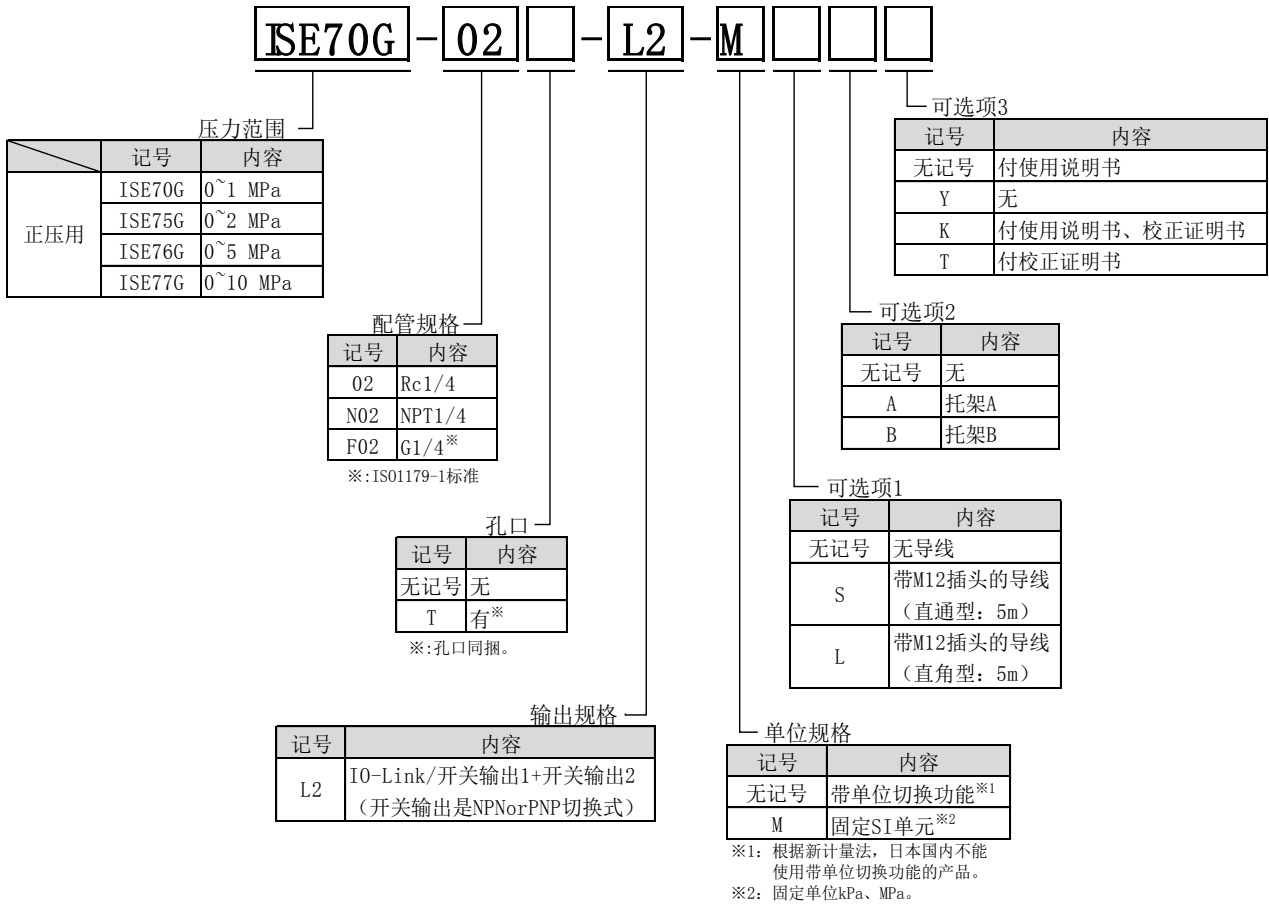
ISE70G - 02 [ ] - L2 - M [ ] [ ] [ ]

压力范围

| | 记号 | 内容 |
|---|---|---|
| 正压用 | ISE70G | 0~1 MPa |
| | ISE75G | 0~2 MPa |
| | ISE76G | 0~5 MPa |
| | ISE77G | 0~10 MPa |

配管规格

| 记号 | 内容 |
|---|---|
| 02 | Rc1/4 |
| N02 | NPT1/4 |
| F02 | G1/4※ |

※:ISO1179-1标准

孔口

| 记号 | 内容 |
|---|---|
| 无记号 | 无 |
| T | 有※ |

※:孔口同捆。

输出规格

| 记号 | 内容 |
|---|---|
| L2 | IO-Link/开关输出1+开关输出2 (开关输出是NPNorPNP切换式) |

可选项3

| 记号 | 内容 |
|---|---|
| 无记号 | 付使用说明书 |
| Y | 无 |
| K | 付使用说明书、校正证明书 |
| T | 付校正证明书 |

可选项2

| 记号 | 内容 |
|---|---|
| 无记号 | 无 |
| A | 托架A |
| B | 托架B |

可选项1

| 记号 | 内容 |
|---|---|
| 无记号 | 无导线 |
| S | 带M12插头的导线 (直通型:5m) |
| L | 带M12插头的导线 (直角型:5m) |

单位规格

| 记号 | 内容 |
|---|---|
| 无记号 | 带单位切换功能※1 |
| M | 固定SI单元※2 |

※1:根据新计量法,日本国内不能使用带单位切换功能的产品。
※2:固定单位kPa、MPa。